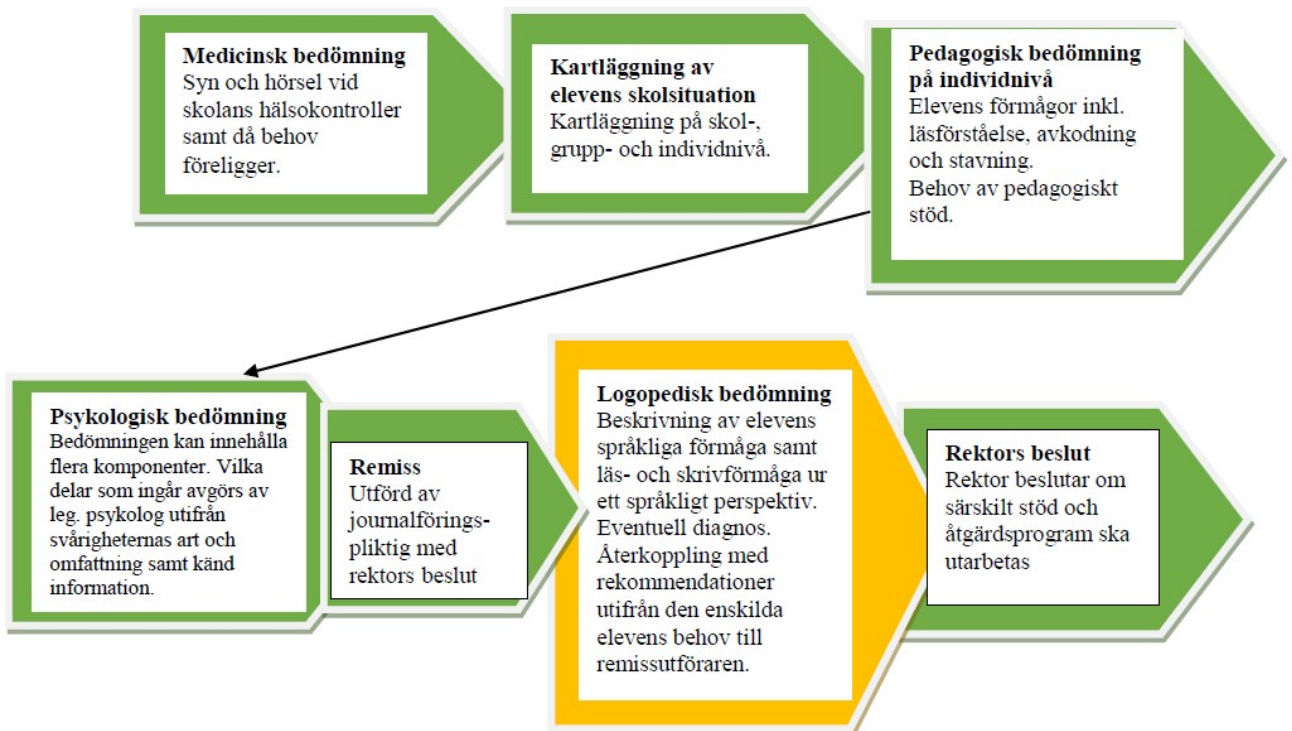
**Medicinsk bedömning**
Syn och hörsel vid skolans hälsokontroller samt då behov föreligger.

**Kartläggning av elevens skolsituation**
Kartläggning på skol-, grupp- och individnivå.

**Pedagogisk bedömning på individnivå**
Elevens förmågor inkl. läsförståelse, avkodning och stavning.
Behov av pedagogiskt stöd.

**Psykologisk bedömning**
Bedömningen kan innehålla flera komponenter. Vilka delar som ingår avgörs av leg. psykolog utifrån svårigheternas art och omfattning samt känd information.

**Remiss**
Utförd av journalföringspliktig med rektors beslut

**Logopedisk bedömning**
Beskrivning av elevens språkliga förmåga samt läs- och skrivförmåga ur ett språkligt perspektiv. Eventuell diagnos. Återkoppling med rekommendationer utifrån den enskilda elevens behov till remissutföraren.

**Rektors beslut**
Rektor beslutar om särskilt stöd och åtgärdsprogram ska utarbetas